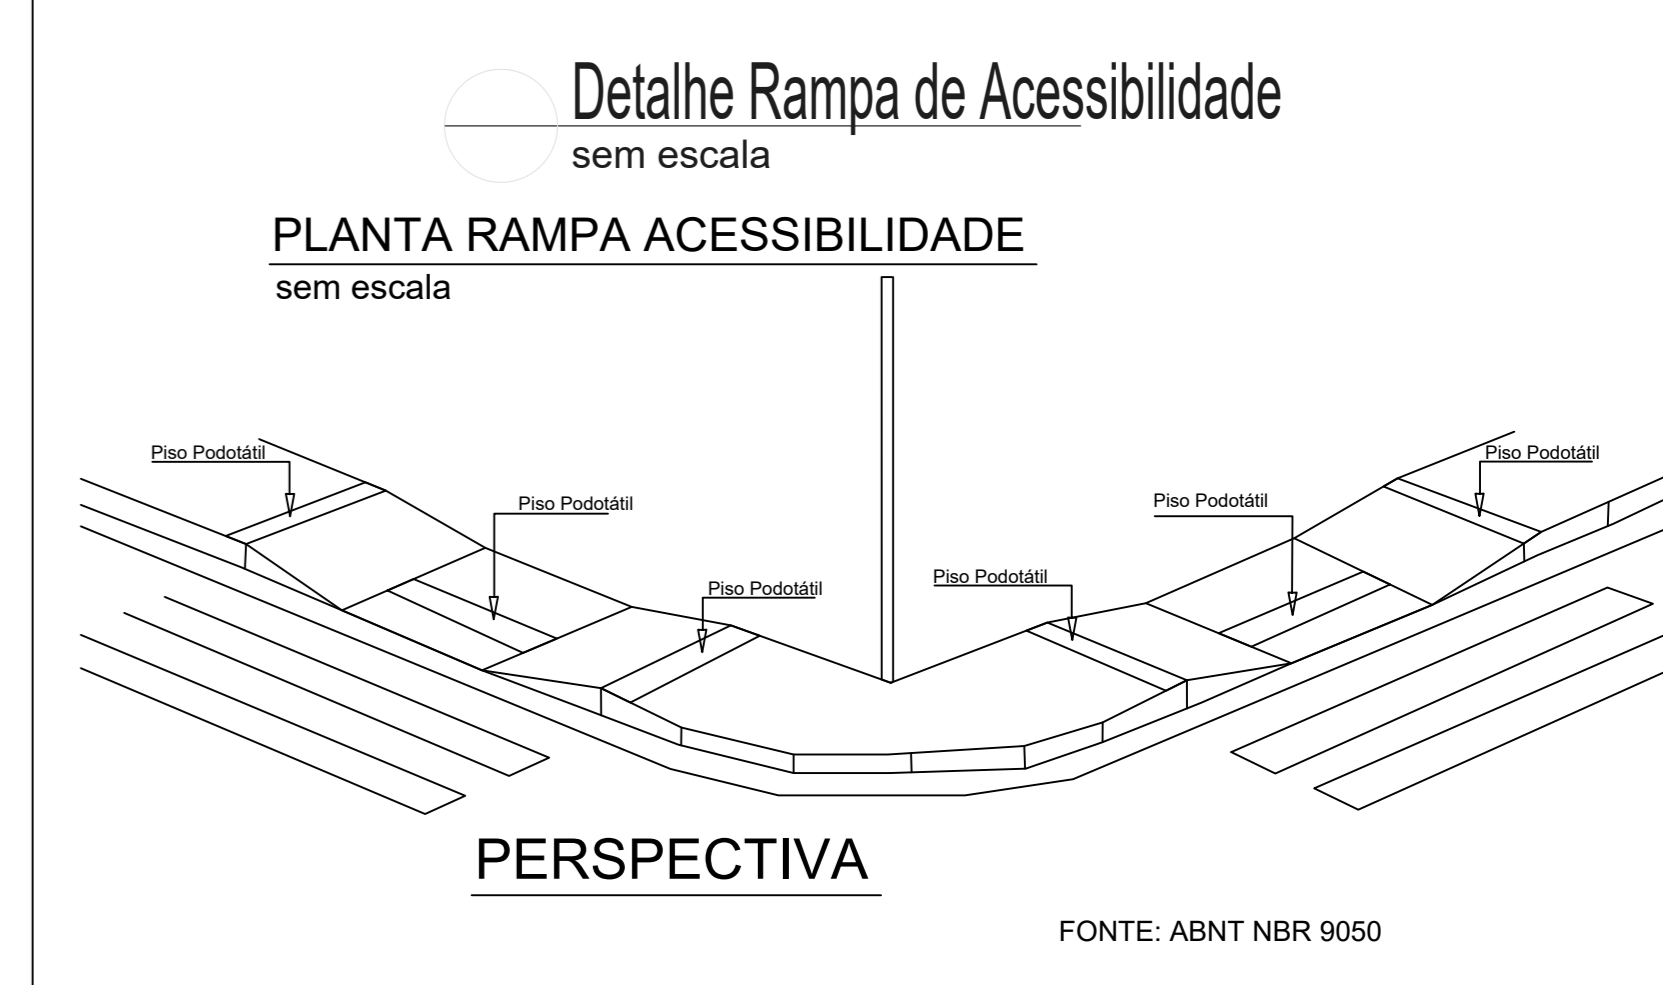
Detalhe Rampa de Acessibilidade
sem escala

PLANTA RAMPA ACESSIBILIDADE
sem escala

Piso Podotátil
Piso Podotátil
Piso Podotátil
Piso Podotátil
Piso Podotátil
Piso Podotátil

PERSPECTIVA

FONTE: ABNT NBR 9050